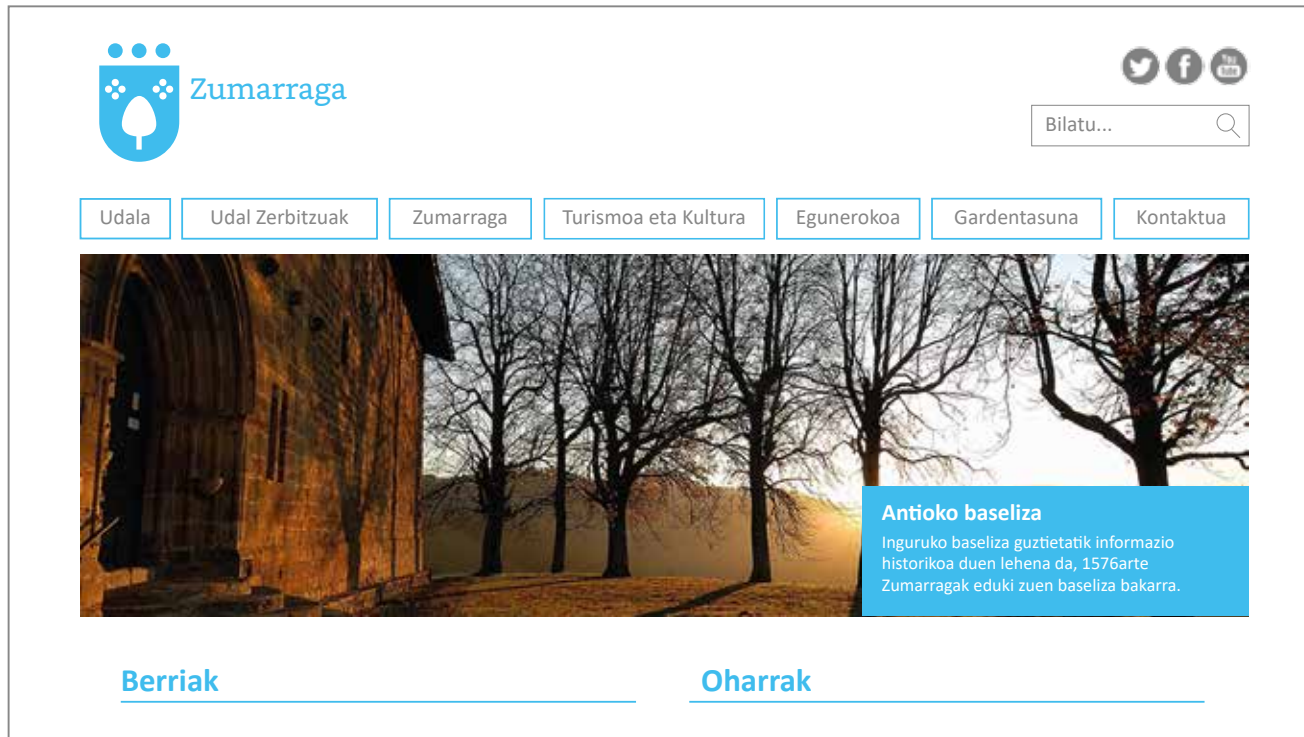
Zumarraga

Bilatu...

Udala
Udal Zerbitzuak
Zumarraga
Turismoa eta Kultura
Egunerokoa
Gardentasuna
Kontaktua

Antioko baseliza
Inguruko baseliza guztietatik informazio historikoa duen lehena da, 1576arte Zumarragak eduki zuen baseliza bakarra.

Berriak

Oharrak